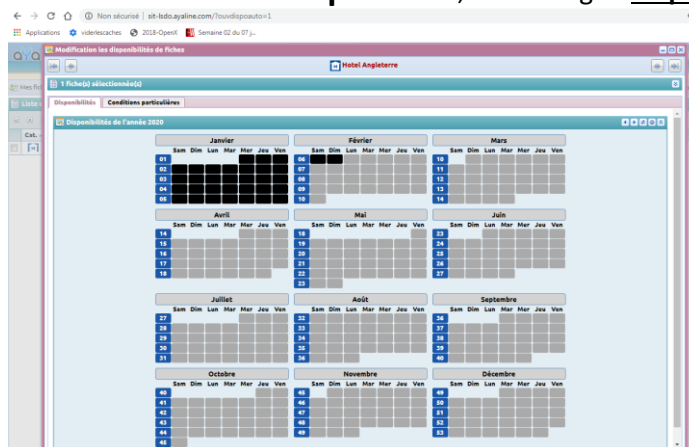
Non sécurisé | sit-lsdo.ayaline.com/?ouvdispoauto=1

Applications  viderlescaches  2018-OpenX  Semaine 02 du 07 j...

Modification les disponibilités de fiches

Hotel Angleterre

1 fiche(s) sélectionnée(s)

Disponibilités | Conditions particulières

Disponibilités de l'année 2020

Janvier
Sam Dim Lun Mar Mer Jeu Ven
01
02
03
04
05

Février
Sam Dim Lun Mar Mer Jeu Ven
06
07
08
09
10

Mars
Sam Dim Lun Mar Mer Jeu Ven
10
11
12
13
14

Avril
Sam Dim Lun Mar Mer Jeu Ven
14
15
16
17
18

Mai
Sam Dim Lun Mar Mer Jeu Ven
18
19
20
21
22
23

Juin
Sam Dim Lun Mar Mer Jeu Ven
23
24
25
26
27

Juillet
Sam Dim Lun Mar Mer Jeu Ven
27
28
29
30
31

Août
Sam Dim Lun Mar Mer Jeu Ven
32
33
34
35
36

Septembre
Sam Dim Lun Mar Mer Jeu Ven
36
37
38
39
40

Octobre
Sam Dim Lun Mar Mer Jeu Ven
40
41
42
43
44
45

Novembre
Sam Dim Lun Mar Mer Jeu Ven
45
46
47
48
49

Décembre
Sam Dim Lun Mar Mer Jeu Ven
49
50
51
52
53